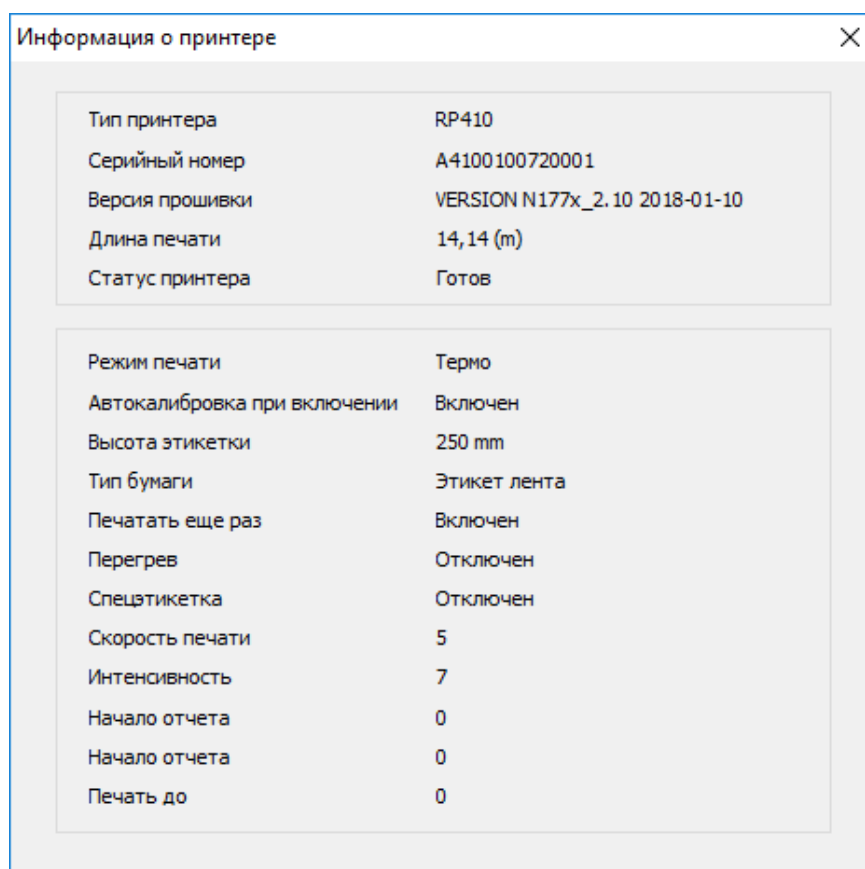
Информация о принтере

×

| | |
|---|---|
| Тип принтера | RP410 |
| Серийный номер | A4100100720001 |
| Версия прошивки | VERSION N177x_2.10 2018-01-10 |
| Длина печати | 14,14 (m) |
| Статус принтера | Готов |

| | |
|---|---|
| Режим печати | Термо |
| Автокалибровка при включении | Включен |
| Высота этикетки | 250 mm |
| Тип бумаги | Этикет лента |
| Печатать еще раз | Включен |
| Перегрев | Отключен |
| Спецэтикетка | Отключен |
| Скорость печати | 5 |
| Интенсивность | 7 |
| Начало отчета | 0 |
| Начало отчета | 0 |
| Печать до | 0 |